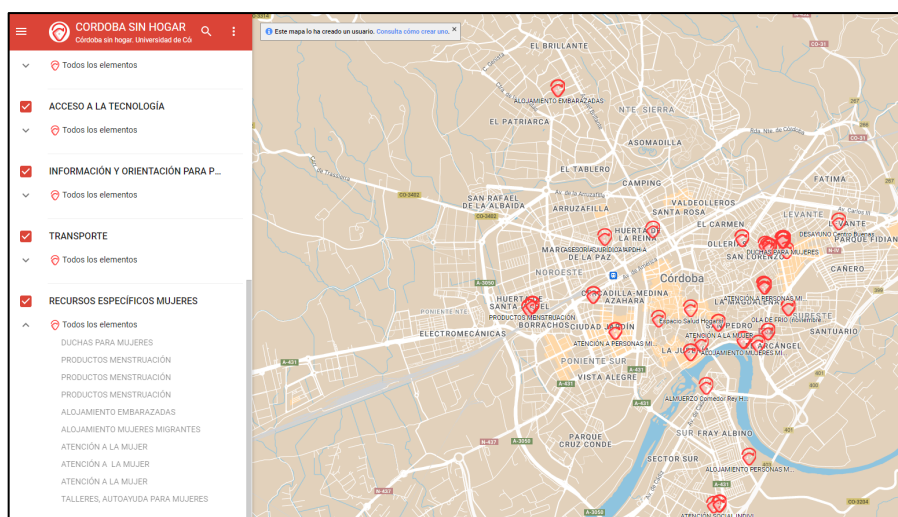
CORDOBA SIN HOGAR
Córdoba sin hogar. Universidad de Có

Todos los elementos

ACCESO A LA TECNOLOGÍA
Todos los elementos

INFORMACIÓN Y ORIENTACIÓN PARA P...
Todos los elementos

TRANSPORTE
Todos los elementos

RECURSOS ESPECÍFICOS MUJERES
Todos los elementos
DUCHAS PARA MUJERES
PRODUCTOS MENSTRUACIÓN
PRODUCTOS MENSTRUACIÓN
PRODUCTOS MENSTRUACIÓN
ALOJAMIENTO EMBARAZADAS
ALOJAMIENTO MUJERES MIGRANTES
ATENCIÓN A LA MUJER
ATENCIÓN A LA MUJER
ATENCIÓN A LA MUJER
TALLERES, AUTOAYUDA PARA MUJERES

Este mapa lo ha creado un usuario. Consulta cómo crear uno.

EL BRILLANTE
ALOJAMIENTO EMBARAZADAS
NTE SIERRA
EL PATRIARCA
ASOMADILLA
EL TABLERO
CAMPING
FATIMA
SAN RAFAEL DE LA ALBAIDA
ARRUZAFILLA
VALDEOLLEROS
SANTA ROSA
HUERTA DE LA REINA
EL CARMEN
LEVANTE
DESAYUNO Centro Buenas
PARQUE FIDIANA
MA(ASESORÍA JURÍDICA)SOFIA DE LA PAZ
OLLERIAS
MUJERES
SAN LORENZO
CAÑERO
NOROESTE
Córdoba
HUERTA DE SAN RAFAEL
CERCADILLA-MEDINA AZAHARA
ATENCIÓN A PERSONAS MI
PONIENTE NORTE
PRODUCTOS MENSTRUACIÓN
BORRACHOS
ELECTROMECÁNICAS
CIUDAD JARDÍN
Espacio Salud Hogar
SAN PEDRO
OLA DE FRÍO
SANTIARIO
ATENCIÓN A PERSONAS MI
ATENCIÓN A LA MUJER
SAN ANDRÉS
ALCÁRCEL
PONIENTE SUR
LA JU
ATENCIÓN A MUJERES MI
VISTA ALEGRE
ALMUERZO Comedor Rey H
SUR FRAY ALBINO
PARQUE CRUZ CONDE
SECTOR SUR
ALOJAMIENTO PERSONAS M
ATENCIÓN SOCIAL INDIV
CO-3402
CO-3402
A-3050
A-431
A-431
N-437
A-3058
N-432
A-431
CO-3314
CO-31
CO-32
297
401
431
CO-3204
A-3058